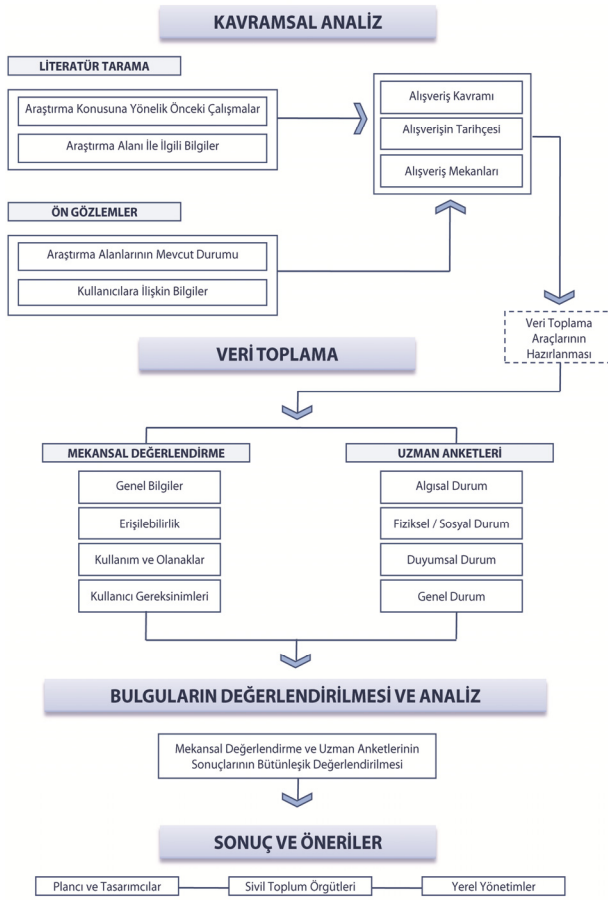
KAVRAMSAL ANALİZ

LİTERATÜR TARAMA

Araştırma Konusuna Yönelik Önceki Çalışmalar

Araştırma Alanı İle İlgili Bilgiler

Alışveriş Kavramı

Alışverişin Tarihçesi

Alışveriş Mekanları

ÖN GÖZLEMLER

Araştırma Alanlarının Mevcut Durumu

Kullanıcılara İlişkin Bilgiler

Veri Toplama Araçlarının Hazırlanması

VERİ TOPLAMA

MEKANSAL DEĞERLENDİRME

Genel Bilgiler

Erişilebilirlik

Kullanım ve Olanaklar

Kullanıcı Gereksinimleri

UZMAN ANKETLERİ

Algısal Durum

Fiziksel / Sosyal Durum

Duyumsal Durum

Genel Durum

BULGULARIN DEĞERLENDİRİLMESİ VE ANALİZ

Mekansal Değerlendirme ve Uzman Anketlerinin Sonuçlarının Bütünleşik Değerlendirilmesi

SONUÇ VE ÖNERİLER

Plancı ve Tasarımcılar

Sivil Toplum Örgütleri

Yerel Yönetimler